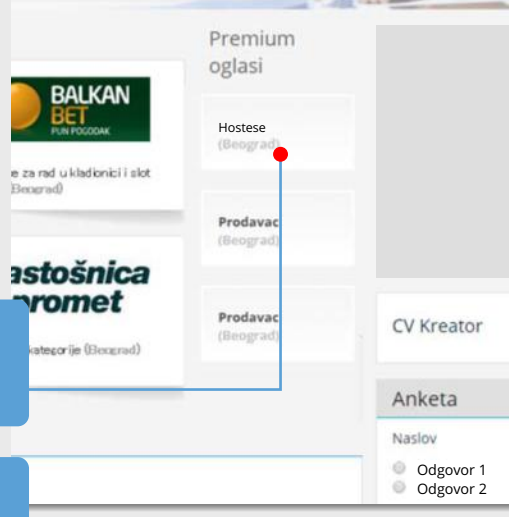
Premium oglasi

BALKAN BET PUN POGODAK

e za rad u kladionici i slot (Beograd)

astošnica promet

kategorije (Beograd)

Hostese (Beograd)

Prodavac (Beograd)

Prodavac (Beograd)

CV Kreator

Anketa

Naslov

Odgovor 1

Odgovor 2